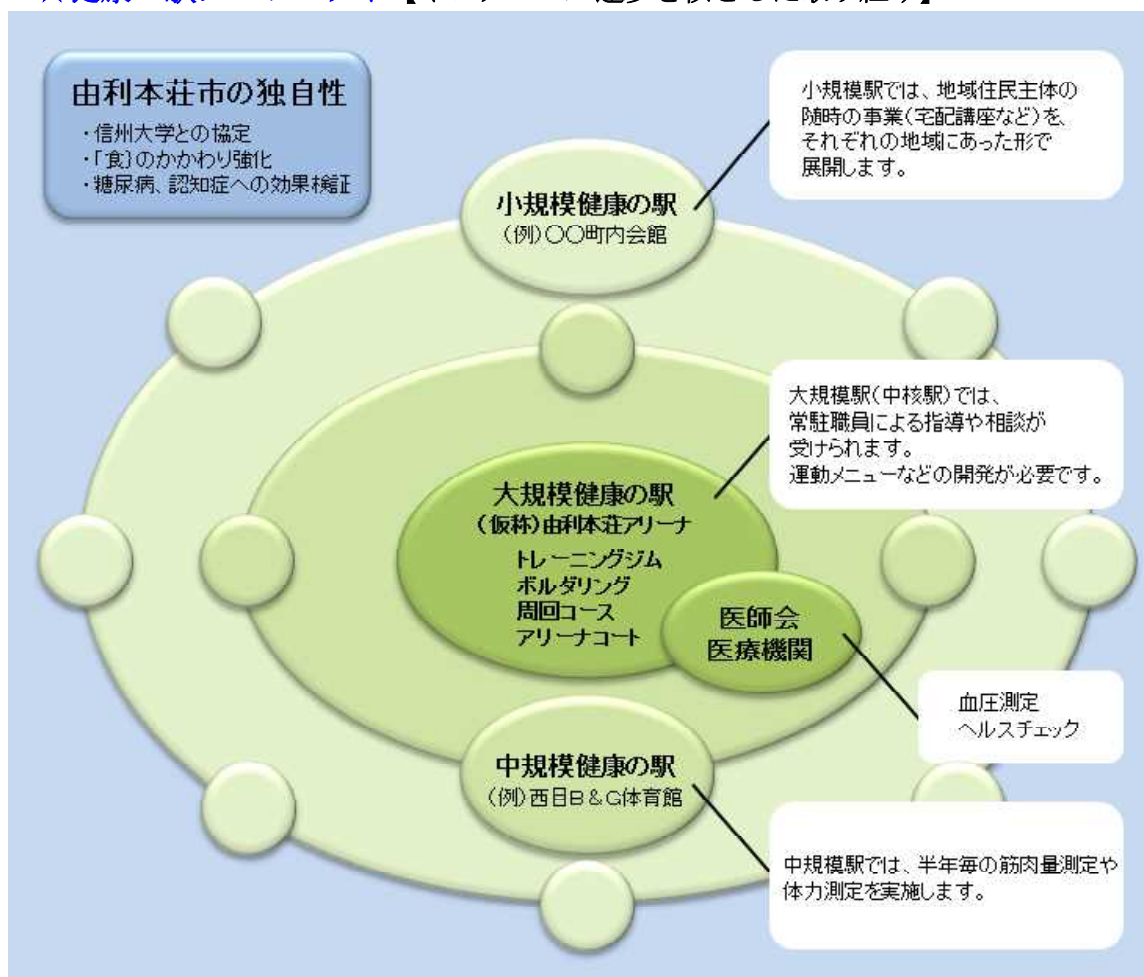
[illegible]【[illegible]】

由利本荘市の独自性
・信州大学との協定
・「食」のかかわり強化
・糖尿病、認知症への効果検証

小規模駅では、地域住民主体の随時の事業（宅配講座など）を、それぞれの地域にあった形で展開します。

小規模健康の駅
（例）○○町内会館

大規模駅（中核駅）では、常駐職員による指導や相談が受けられます。
運動メニューなどの開発が必要です。

大規模健康の駅
（仮称）由利本荘アリーナ
トレーニングジム
ボルダリング
周回コース
アリーナコート

医師会
医療機関

血圧測定
ヘルスチェック

中規模健康の駅
（例）西目B＆G体育館

中規模駅では、半年毎の筋肉量測定や体力測定を実施します。